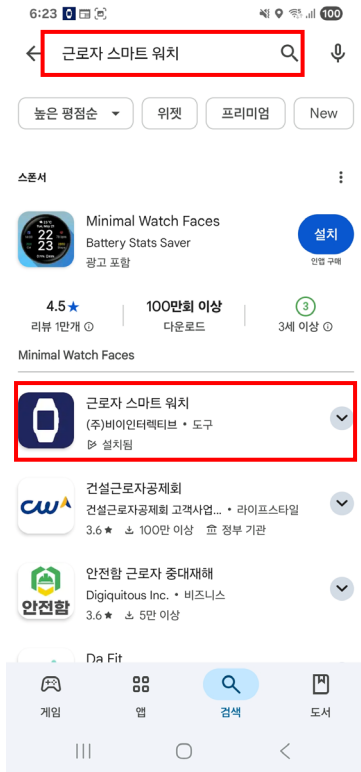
6:23

근로자 스마트 워치

높은 평점순 위젯 프리미엄 New

스폰서

22
23

Minimal Watch Faces
Battery Stats Saver
광고 포함

설치
인앱 구매

4.5★
리뷰 1만개

100만회 이상
다운로드

3
3세 이상

Minimal Watch Faces

근로자 스마트 워치
(주)비이인터렉티브 • 도구
설치됨

CW
건설근로자공제회
건설근로자공제회 고객사업... • 라이프스타일
3.6★ 100만 이상 정부 기관

안전함
안전함 근로자 중대재해
Digiquitous Inc. • 비즈니스
3.6★ 5만 이상

Da Fit

게임 앱 검색 도서

100